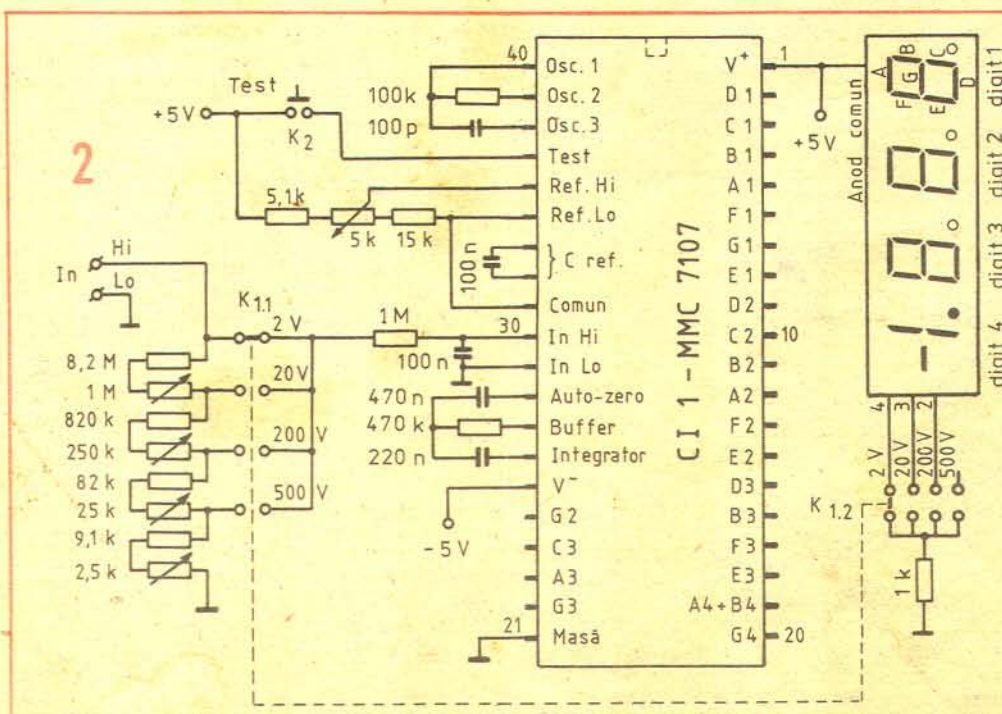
2

Test
+5V
$K_2$
100k
100p
5,1k
5k
15k
100n
Hi
In
Lo
$K_{1.1}$
2V
20V
200V
500V
8,2M
1M
820k
250k
82k
25k
9,1k
2,5k
1M
100n
470n
470k
220n
-5V

40
Osc.1
Osc.2
Osc.3
Test
Ref.Hi
Ref.Lo
} C ref.
Comun
30
In Hi
In Lo
Auto-zero
Buffer
Integrator
V⁻
G2
C3
A3
G3
21
Masă

CI 1 - MMC 7107

V⁺
1
D1
C1
B1
A1
F1
G1
E1
D2
C2
10
B2
A2
F2
E2
D3
B3
F3
E3
A4+B4
G4
20

+5V
Anod comun
A
B
C
D
E
F
G
digit 1
digit 2
digit 3
digit 4
4
3
2
2V
20V
200V
500V
$K_{1.2}$
1k